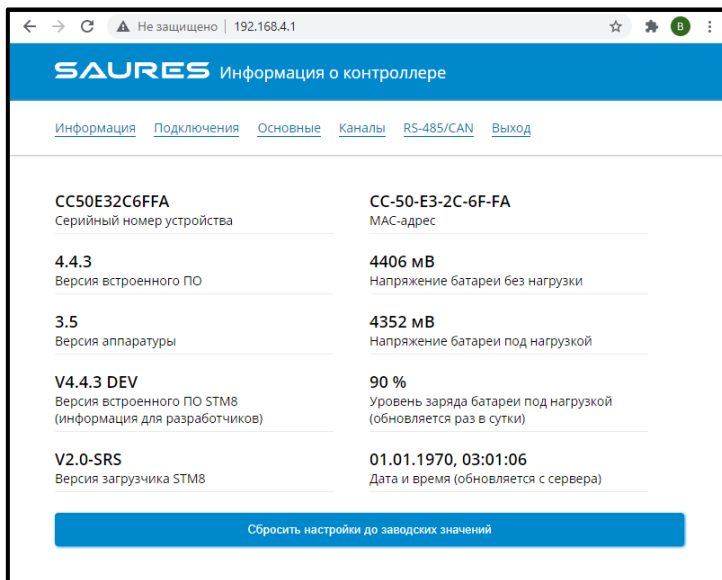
Не защищено | 192.168.4.1

B

SAURES Информация о контроллере

Информация Подключения Основные Каналы RS-485/CAN Выход

CC50E32C6FFA
Серийный номер устройства

CC-50-E3-2C-6F-FA
MAC-адрес

4.4.3
Версия встроенного ПО

4406 мВ
Напряжение батареи без нагрузки

3.5
Версия аппаратуры

4352 мВ
Напряжение батареи под нагрузкой

V4.4.3 DEV
Версия встроенного ПО STM8 (информация для разработчиков)

90 %
Уровень заряда батареи под нагрузкой (обновляется раз в сутки)

V2.0-SRS
Версия загрузчика STM8

01.01.1970, 03:01:06
Дата и время (обновляется с сервера)

Сбросить настройки до заводских значений